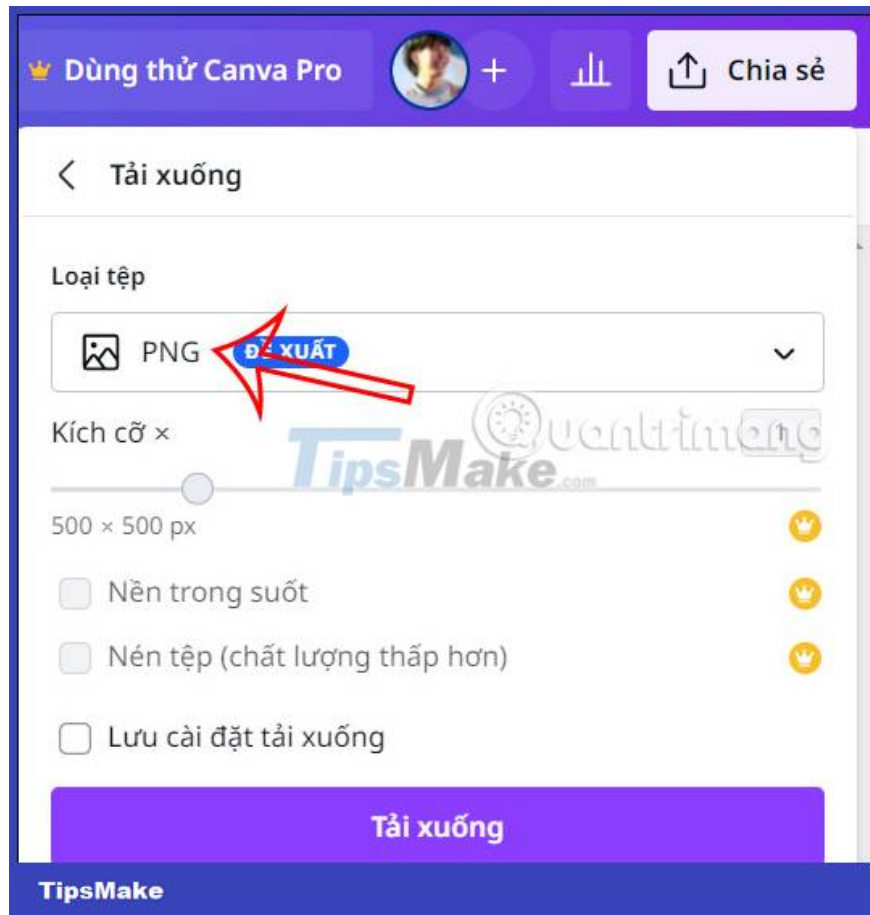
Dùng thử Canva Pro

Chia sẻ

Tải xuống

Loại tệp

PNG ĐỀ XUẤT

Kích cỡ ×

1

TipsMake.com

Quantrimang

500 × 500 px

Nền trong suốt

Nén tệp (chất lượng thấp hơn)

Lưu cài đặt tải xuống

Tải xuống

TipsMake